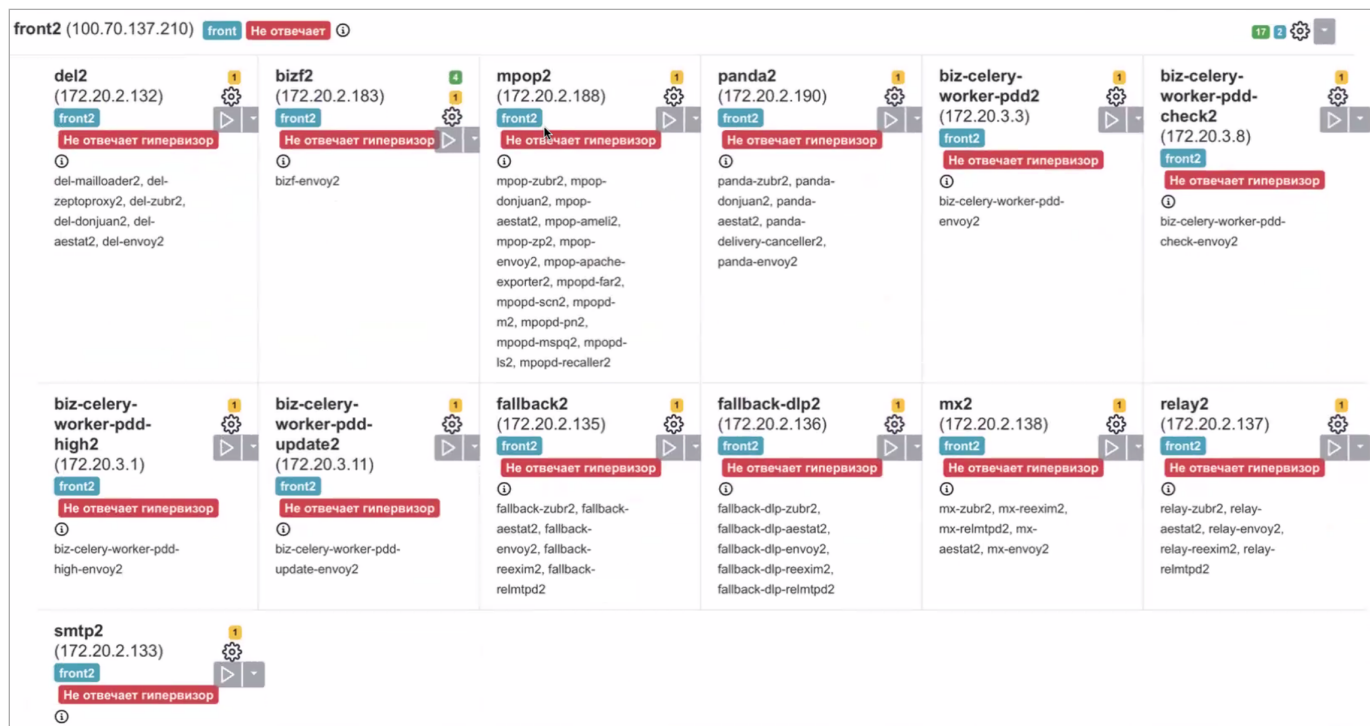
front2 (100.70.137.210) front Не отвечает ⓘ

17 2

del2
(172.20.2.132)
1
front2
Не отвечает гипервизор
ⓘ
del-mailloader2, del-zeptoproxy2, del-zubr2, del-donjuan2, del-aestat2, del-envoy2

bizf2
(172.20.2.183)
4
1
front2
Не отвечает гипервизор
ⓘ
bizf-envoy2

mpop2
(172.20.2.188)
1
front2
Не отвечает гипервизор
ⓘ
mpop-zubr2, mpop-donjuan2, mpop-aestat2, mpop-ameli2, mpop-zp2, mpop-envoy2, mpop-apache-exporter2, mpopd-far2, mpopd-scn2, mpopd-m2, mpopd-pn2, mpopd-mspq2, mpopd-ls2, mpopd-recaller2

panda2
(172.20.2.190)
1
front2
Не отвечает гипервизор
ⓘ
panda-zubr2, panda-donjuan2, panda-aestat2, panda-delivery-canceller2, panda-envoy2

biz-celery-worker-pdd2
(172.20.3.3)
1
front2
Не отвечает гипервизор
ⓘ
biz-celery-worker-pdd-envoy2

biz-celery-worker-pdd-check2
(172.20.3.8)
1
front2
Не отвечает гипервизор
ⓘ
biz-celery-worker-pdd-check-envoy2

biz-celery-worker-pdd-high2
(172.20.3.1)
1
front2
Не отвечает гипервизор
ⓘ
biz-celery-worker-pdd-high-envoy2

biz-celery-worker-pdd-update2
(172.20.3.11)
1
front2
Не отвечает гипервизор
ⓘ
biz-celery-worker-pdd-update-envoy2

fallback2
(172.20.2.135)
1
front2
Не отвечает гипервизор
ⓘ
fallback-zubr2, fallback-aestat2, fallback-envoy2, fallback-reexim2, fallback-relmtpd2

fallback-dlp2
(172.20.2.136)
1
front2
Не отвечает гипервизор
ⓘ
fallback-dlp-zubr2, fallback-dlp-aestat2, fallback-dlp-envoy2, fallback-dlp-reexim2, fallback-dlp-relmtpd2

mx2
(172.20.2.138)
1
front2
Не отвечает гипервизор
ⓘ
mx-zubr2, mx-reexim2, mx-relmtpd2, mx-aestat2, mx-envoy2

relay2
(172.20.2.137)
1
front2
Не отвечает гипервизор
ⓘ
relay-zubr2, relay-aestat2, relay-envoy2, relay-reexim2, relay-relmtpd2

smtp2
(172.20.2.133)
1
front2
Не отвечает гипервизор
ⓘ